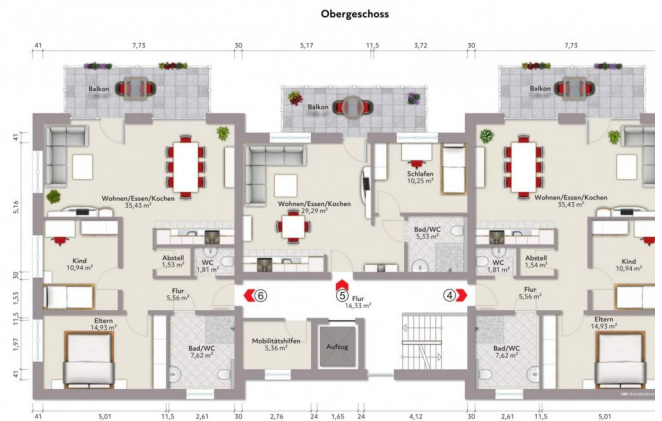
Obergeschoss

41 7,73 30 5,17 11,5 3,72 30 7,73

Balkon
Balkon
Balkon

41
5,16
30
1,53
11,5
1,97
41

Wohnen/Essen/Kochen
35,43 m²

Wohnen/Essen/Kochen
29,29 m²

Schlafen
10,25 m²

Wohnen/Essen/Kochen
35,43 m²

Kind
10,94 m²

Abstell
1,53 m²

WC
1,81 m²

Bad/WC
5,33 m²

WC
1,81 m²

Abstell
1,54 m²

Kind
10,94 m²

Flur
5,56 m²

6

5

Flur
16,33 m²

4

Flur
5,56 m²

Eltern
14,93 m²

Bad/WC
7,62 m²

Mobilitätshilfen
5,36 m²

Aufzug

Bad/WC
7,62 m²

Eltern
14,93 m²

41 5,01 11,5 2,61 30 2,76 24 1,65 24 4,12 30 2,61 11,5 5,01 41